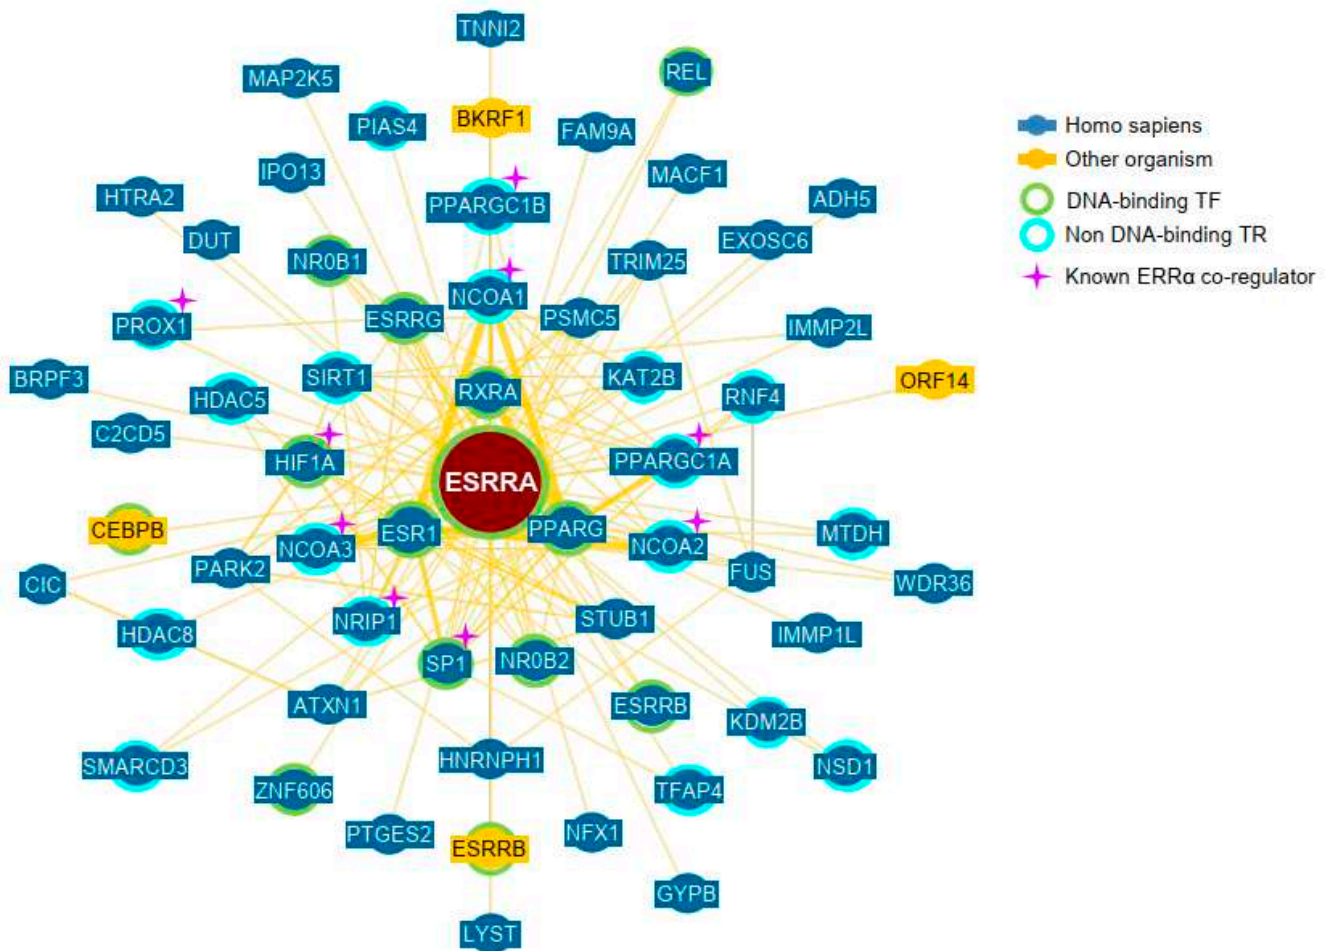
TNNI2
MAP2K5
REL
PIAS4
BKRF1
FAM9A
IPO13
MACF1
HTRA2
PPARGC1B
ADH5
DUT
EXOSC6
NR0B1
TRIM25
NCOA1
PROX1
ESRRG
PSMC5
IMMP2L
BRPF3
SIRT1
KAT2B
ORF14
HDAC5
RXRA
RNF4
C2CD5
HIF1A
PPARGC1A
ESRRA
CEBPB
ESR1
PPARG
NCOA2
MTDH
NCOA3
PARK2
FUS
WDR36
CIC
HDAC8
NRIP1
STUB1
IMMP1L
SP1
NR0B2
ATXN1
ESRRB
KDM2B
SMARCD3
HNRNPH1
NSD1
ZNF606
TFAP4
PTGES2
NFX1
ESRRB
GYPB
LYST

Homo sapiens
Other organism
DNA-binding TF
Non DNA-binding TR
Known ERRα co-regulator